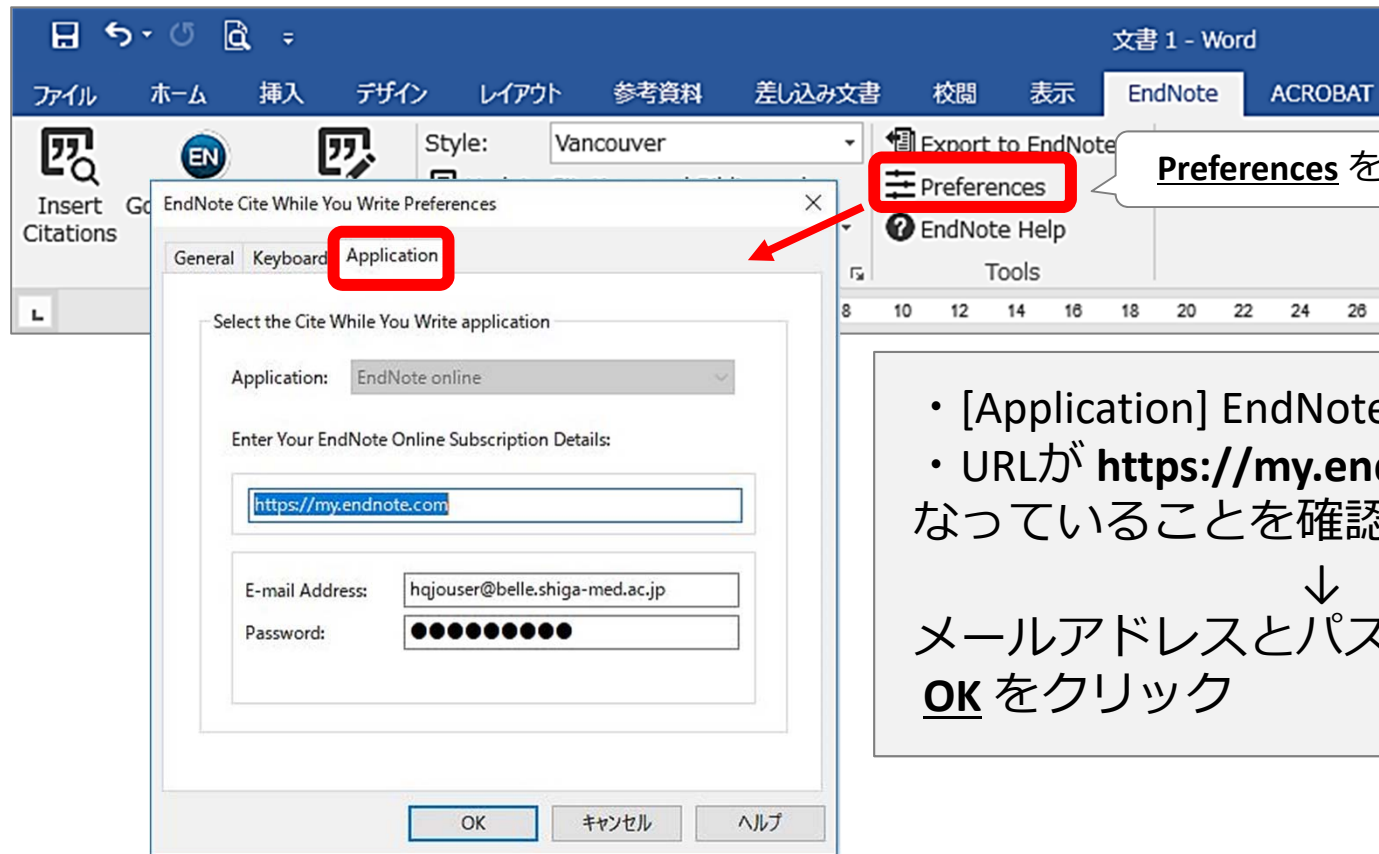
文書 1 - Word

ファイル ホーム 挿入 デザイン レイアウト 参考資料 差し込み文書 校閲 表示 EndNote ACROBAT

Insert Citations Go

Style: Vancouver

Export to EndNote

Preferences

EndNote Help

Tools

**Preferences** を

8 10 12 14 16 18 20 22 24 26

EndNote Cite While You Write Preferences

General Keyboard Application

Select the Cite While You Write application

Application: EndNote online

Enter Your EndNote Online Subscription Details:

https://my.endnote.com

E-mail Address: hqjouser@belle.shiga-med.ac.jp

Password: ●●●●●●●●●

OK キャンセル ヘルプ

・[Application] EndNote

・URLが **https://my.en**

なっていることを確認

↓

メールアドレスとパス

**OK** をクリック